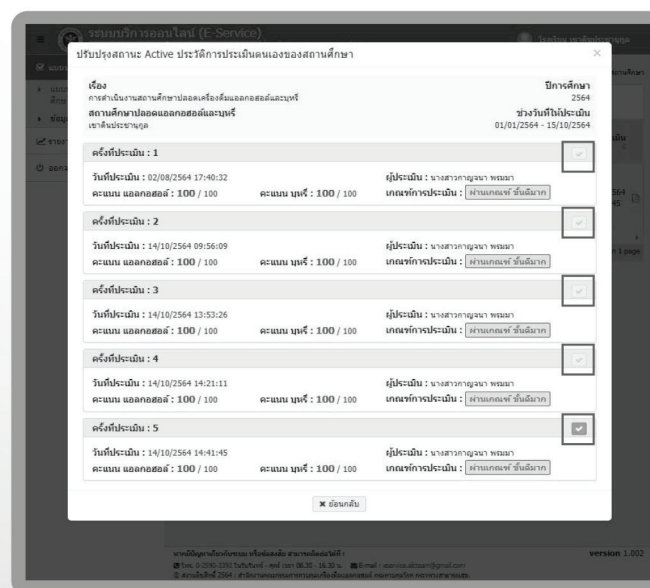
ระบบบริการออนไลน์ (E-Service)

ปรับปรุงสถานะ Active ประวัติการประเมินตนเองของสถานศึกษา

×

เรื่อง
การดำเนินงานสถานศึกษาปลอดเครื่องดื่มแอลกอฮอล์และบุหรี่

ปีการศึกษา
2564

สถานศึกษาปลอดแอลกอฮอล์และบุหรี่
เขาดินประชานุกูล

ช่วงวันที่ให้ประเมิน
01/01/2564 - 15/10/2564

ครั้งที่ประเมิน : 1
วันที่ประเมิน : 02/08/2564 17:40:32
คะแนน แอลกอฮอล์ : 100 / 100
คะแนน บุหรี่ : 100 / 100
ผู้ประเมิน : นางสาวกาญจนา พรมมา
เกณฑ์การประเมิน : ผ่านเกณฑ์ ขั้นดีมาก

ครั้งที่ประเมิน : 2
วันที่ประเมิน : 14/10/2564 09:56:09
คะแนน แอลกอฮอล์ : 100 / 100
คะแนน บุหรี่ : 100 / 100
ผู้ประเมิน : นางสาวกาญจนา พรมมา
เกณฑ์การประเมิน : ผ่านเกณฑ์ ขั้นดีมาก

ครั้งที่ประเมิน : 3
วันที่ประเมิน : 14/10/2564 13:53:26
คะแนน แอลกอฮอล์ : 100 / 100
คะแนน บุหรี่ : 100 / 100
ผู้ประเมิน : นางสาวกาญจนา พรมมา
เกณฑ์การประเมิน : ผ่านเกณฑ์ ขั้นดีมาก

ครั้งที่ประเมิน : 4
วันที่ประเมิน : 14/10/2564 14:21:11
คะแนน แอลกอฮอล์ : 100 / 100
คะแนน บุหรี่ : 100 / 100
ผู้ประเมิน : นางสาวกาญจนา พรมมา
เกณฑ์การประเมิน : ผ่านเกณฑ์ ขั้นดีมาก

ครั้งที่ประเมิน : 5
วันที่ประเมิน : 14/10/2564 14:41:45
คะแนน แอลกอฮอล์ : 100 / 100
คะแนน บุหรี่ : 100 / 100
ผู้ประเมิน : นางสาวกาญจนา พรมมา
เกณฑ์การประเมิน : ผ่านเกณฑ์ ขั้นดีมาก

✖ ย้อนกลับ

version 1.002